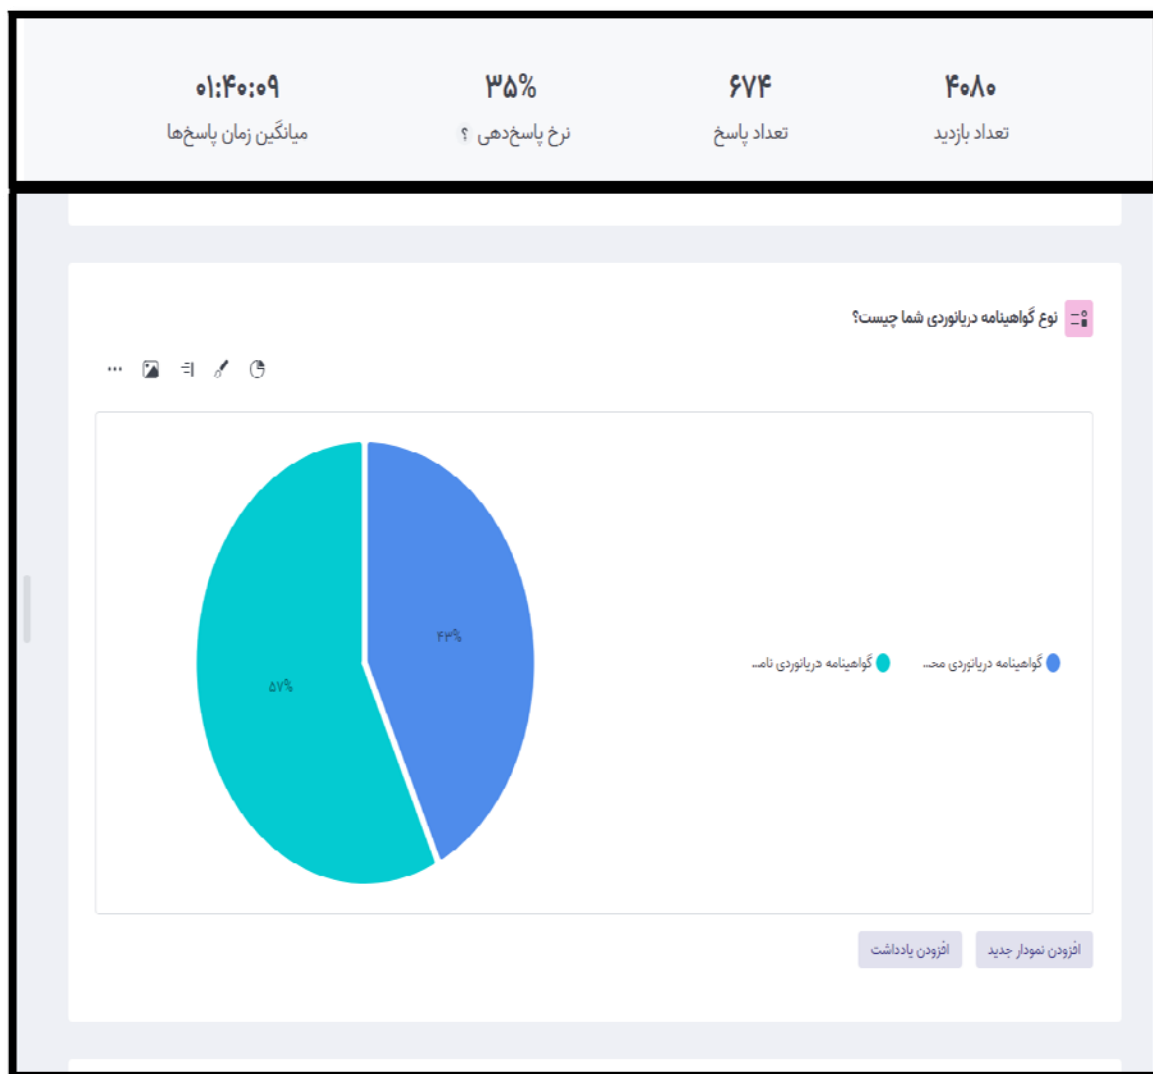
۴۰۸۰
تعداد بازدید

۶۷۴
تعداد پاسخ

۳۵%
نرخ پاسخ‌دهی ؟

۰۱:۴۰:۰۹
میانگین زمان پاسخ‌ها

نوع گواهینامه دریانوردی شما چیست؟

...

۴۳%

۵۷%

گواهینامه دریانوردی مح...
گواهینامه دریانوردی نام...

افزودن نمودار جدید
افزودن یادداشت